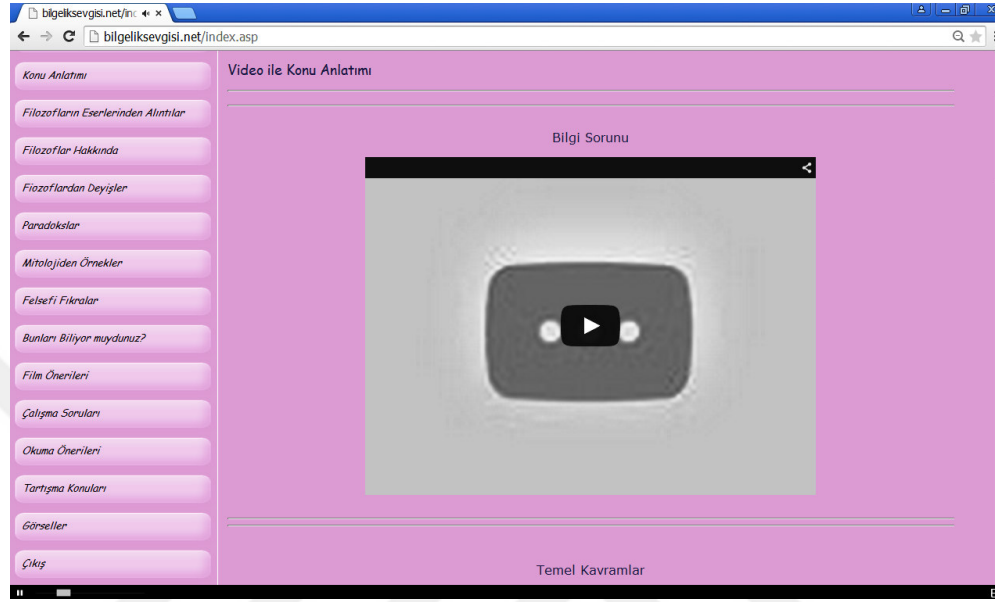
bilgeliksevgisi.net/inc

bilgeliksevgisi.net/index.asp

Konu Anlatımı

Filozofların Eserlerinden Alıntılar

Filozoflar Hakkında

Fiozoflardan Deyişler

Paradokslar

Mitolojiden Örnekler

Felsefi Fıkralar

Bunları Biliyor muydunuz?

Film Önerileri

Çalışma Soruları

Okuma Önerileri

Tartışma Konuları

Görseller

Çıkış

Video ile Konu Anlatımı

Bilgi Sorunu

Temel Kavramlar